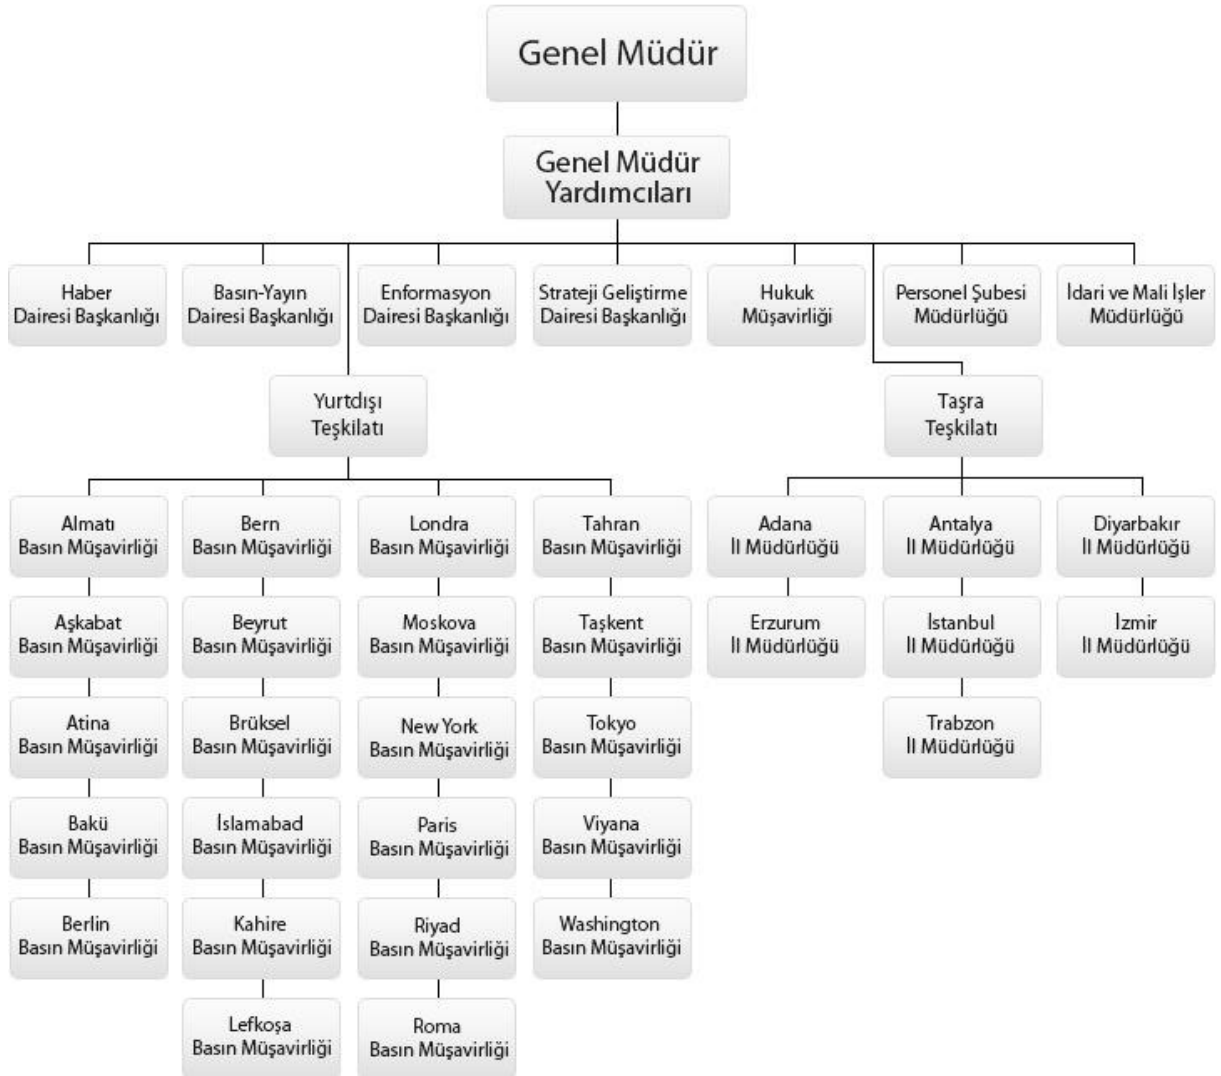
Genel Müdür

Genel Müdür Yardımcıları

Haber Dairesi Başkanlığı

Basın-Yayın Dairesi Başkanlığı

Enformasyon Dairesi Başkanlığı

Strateji Geliştirme Dairesi Başkanlığı

Hukuk Müşavirliği

Personel Şubesi Müdürlüğü

İdari ve Mali İşler Müdürlüğü

Yurtdışı Teşkilatı

Taşra Teşkilatı

Almatı Basın Müşavirliği

Aşkabat Basın Müşavirliği

Atina Basın Müşavirliği

Bakü Basın Müşavirliği

Berlin Basın Müşavirliği

Bern Basın Müşavirliği

Beyrut Basın Müşavirliği

Brüksel Basın Müşavirliği

İslamabad Basın Müşavirliği

Kahire Basın Müşavirliği

Lefkoşa Basın Müşavirliği

Londra Basın Müşavirliği

Moskova Basın Müşavirliği

New York Basın Müşavirliği

Paris Basın Müşavirliği

Riyad Basın Müşavirliği

Roma Basın Müşavirliği

Tahran Basın Müşavirliği

Taşkent Basın Müşavirliği

Tokyo Basın Müşavirliği

Viyana Basın Müşavirliği

Washington Basın Müşavirliği

Adana İl Müdürlüğü

Erzurum İl Müdürlüğü

Antalya İl Müdürlüğü

İstanbul İl Müdürlüğü

Trabzon İl Müdürlüğü

Diyarbakır İl Müdürlüğü

İzmir İl Müdürlüğü